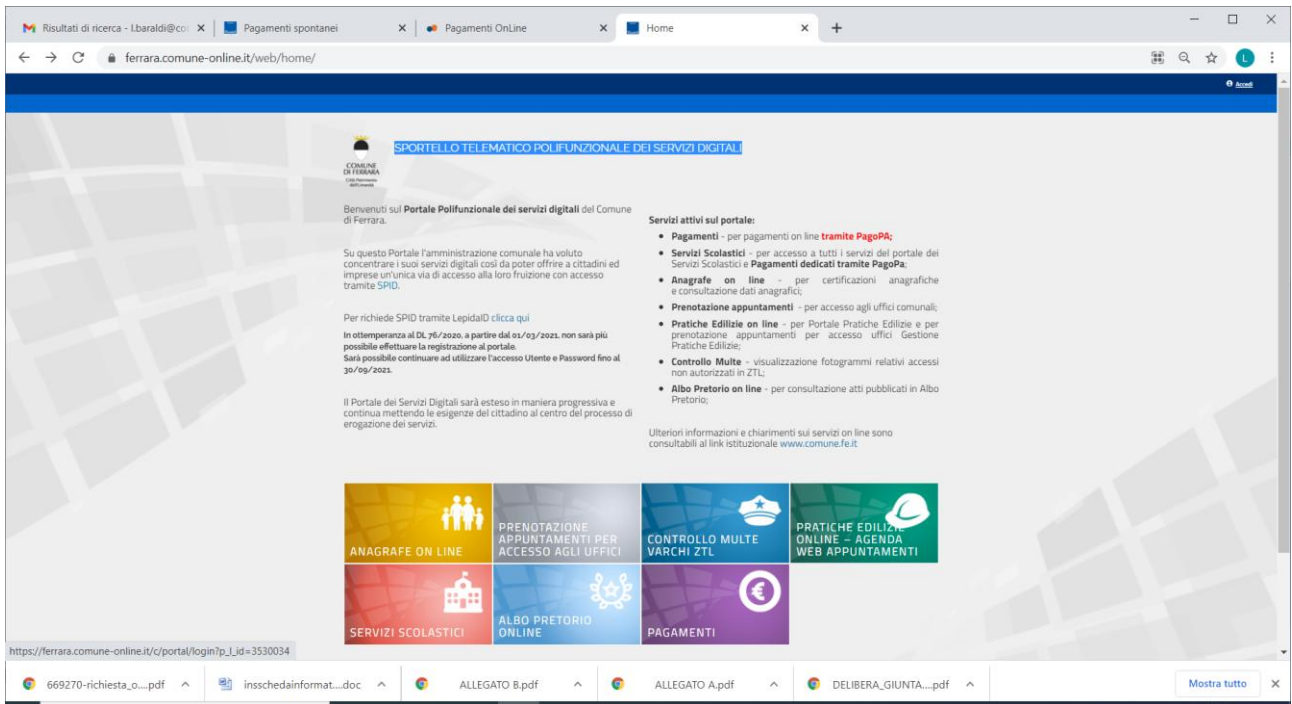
Risultati di ricerca - l.baraldi@co ×
Pagamenti spontanei ×
Pagamenti OnLine ×
Home ×
+

ferrara.comune-online.it/web/home/

L

Accedi

COMUNE DI FERRARA

SPORTELLO TELEMATICO POLIFUNZIONALE DEI SERVIZI DIGITALI

Benvenuti sul **Portale Polifunzionale dei servizi digitali** del Comune di Ferrara.

Su questo Portale l'amministrazione comunale ha voluto concentrare i suoi servizi digitali così da poter offrire a cittadini ed imprese un'unica via di accesso alla loro fruizione con accesso tramite SPID.

Per richiede SPID tramite LepidaID clicca qui

In ottemperanza al DL 76/2020, a partire dal 01/03/2021, non sarà più possibile effettuare la registrazione al portale.
Sarà possibile continuare ad utilizzare l'accesso Utente e Password fino al 30/09/2021.

Il Portale dei Servizi Digitali sarà esteso in maniera progressiva e continua mettendo le esigenze del cittadino al centro del processo di erogazione dei servizi.

Servizi attivi sul portale:
- **Pagamenti** - per pagamenti on line **tramite PagoPA;**
- **Servizi Scolastici** - per accesso a tutti i servizi del portale dei Servizi Scolastici e **Pagamenti dedicati tramite PagoPa**;
- **Anagrafe on line** - per certificazioni anagrafiche e consultazione dati anagrafici;
- **Prenotazione appuntamenti** - per accesso agli uffici comunali;
- **Pratiche Edilizie on line** - per Portale Pratiche Edilizie e per prenotazione appuntamenti per accesso uffici Gestione Pratiche Edilizie;
- **Controllo Multe** - visualizzazione fotogrammi relativi accessi non autorizzati in ZTL;
- **Albo Pretorio on line** - per consultazione atti pubblicati in Albo Pretorio;

Ulteriori informazioni e chiarimenti sui servizi on line sono consultabili al link istituzionale www.comune.fe.it

ANAGRAFE ON LINE
PRENOTAZIONE APPUNTAMENTI PER ACCESSO AGLI UFFICI
CONTROLLO MULTE VARCHI ZTL
PRATICHE EDILIZIE ONLINE – AGENDA WEB APPUNTAMENTI
SERVIZI SCOLASTICI
ALBO PRETORIO ONLINE
PAGAMENTI

https://ferrara.comune-online.it/c/portal/login?p_l_id=3530034

669270-richiesta_o....pdf
insschedainformat....doc
ALLEGATO B.pdf
ALLEGATO A.pdf
DELIBERA_GIUNTA....pdf
Mostra tutto